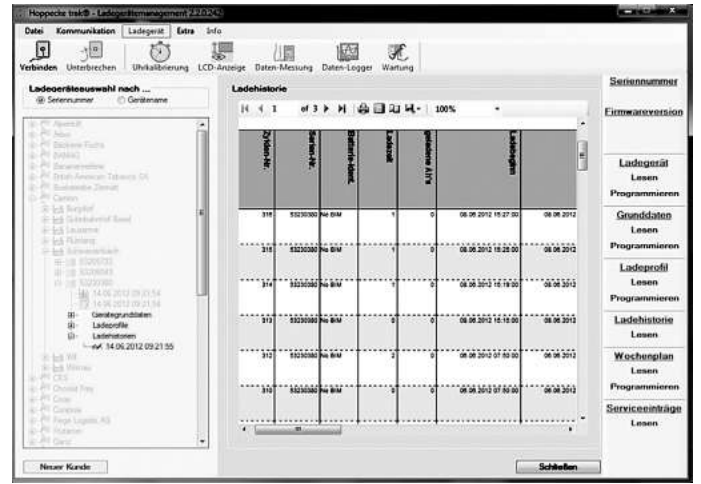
Hoppecke trak® - Lademanagement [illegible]

Datei Kommunikation Ladegerät Extra Info

Verbinden Unterbrechen Uhrkalibrierung LCD-Anzeige Daten-Messung Daten-Logger Wartung

Ladegeräteauswahl nach ...
Seriennummer Gerätename

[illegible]
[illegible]
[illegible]
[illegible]
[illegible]
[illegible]
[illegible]
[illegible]
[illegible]
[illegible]
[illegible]
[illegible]
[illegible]
14.06.2012 09:21:54
14.06.2012 09:21:54
Geräte­grunddaten
Ladeprofile
Ladehistorien
14.06.2012 09:21:55
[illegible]
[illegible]
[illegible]
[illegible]
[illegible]
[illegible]
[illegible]
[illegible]
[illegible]

Ladehistorie

1 of 3 100%

| Zyklen-Nr. | Serien-Nr. | Batterie-Ident. | Ladezeit | geladene Ah% | Ladebeginn | |
|---|---|---|---|---|---|---|
| 316 | 53230380 | No BIM | 1 | 0 | 08.06.2012 15:27:00 | 08.06.2012 |
| 315 | 53230380 | No BIM | 1 | 0 | 08.06.2012 15:25:00 | 08.06.2012 |
| 314 | 53230380 | No BIM | 1 | 0 | 08.06.2012 15:19:00 | 08.06.2012 |
| 313 | 53230380 | No BIM | 0 | 0 | 08.06.2012 15:15:00 | 08.06.2012 |
| 312 | 53230380 | No BIM | 2 | 0 | 08.06.2012 07:50:00 | 08.06.2012 |
| 310 | 53230380 | No BIM | 0 | 0 | 08.06.2012 07:50:00 | 08.06.2012 |

Seriennummer
Firmwareversion
Ladegerät
Lesen
Programmieren
Grunddaten
Lesen
Programmieren
Ladeprofil
Lesen
Programmieren
Ladehistorie
Lesen
Wochenplan
Lesen
Programmieren
Serviceeinträge
Lesen

Neuer Kunde

Schließen